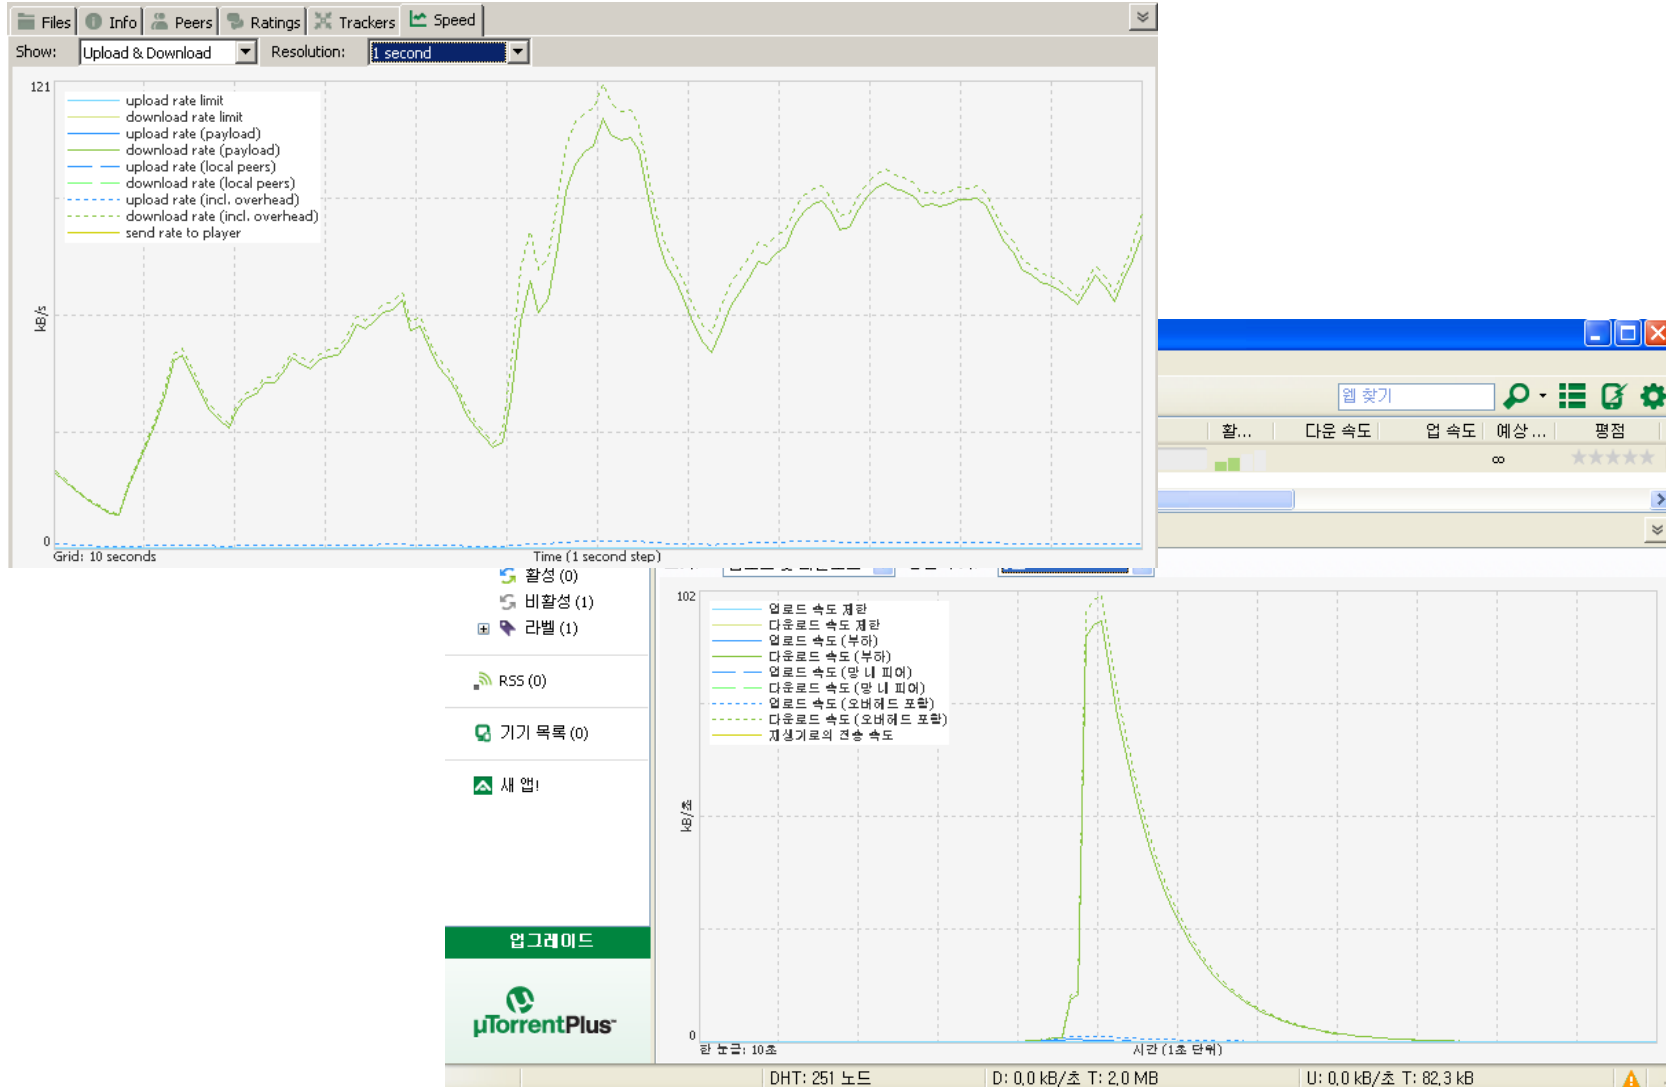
Files Info Peers Ratings Trackers Speed

Show: Upload & Download Resolution: 1 second

121

upload rate limit
download rate limit
upload rate (payload)
download rate (payload)
upload rate (local peers)
download rate (local peers)
upload rate (incl. overhead)
download rate (incl. overhead)
send rate to player

kB/s

0

Grid: 10 seconds Time (1 second step)

웹 찾기

활... 다운 속도 업 속도 예상... 평점

∞

활성 (0)
비활성 (1)
라벨 (1)

RSS (0)

기기 목록 (0)

새 앱!

업그레이드

µTorrentPlus

102

업로드 속도 제한
다운로드 속도 제한
업로드 속도 (부하)
다운로드 속도 (부하)
업로드 속도 (망 내 피어)
다운로드 속도 (망 내 피어)
업로드 속도 (오버헤드 포함)
다운로드 속도 (오버헤드 포함)
재생기로의 전송 속도

kB/초

0

한 눈금: 10초 시간 (1초 단위)

DHT: 251 노드 D: 0,0 kB/초 T: 2,0 MB U: 0,0 kB/초 T: 82,3 kB